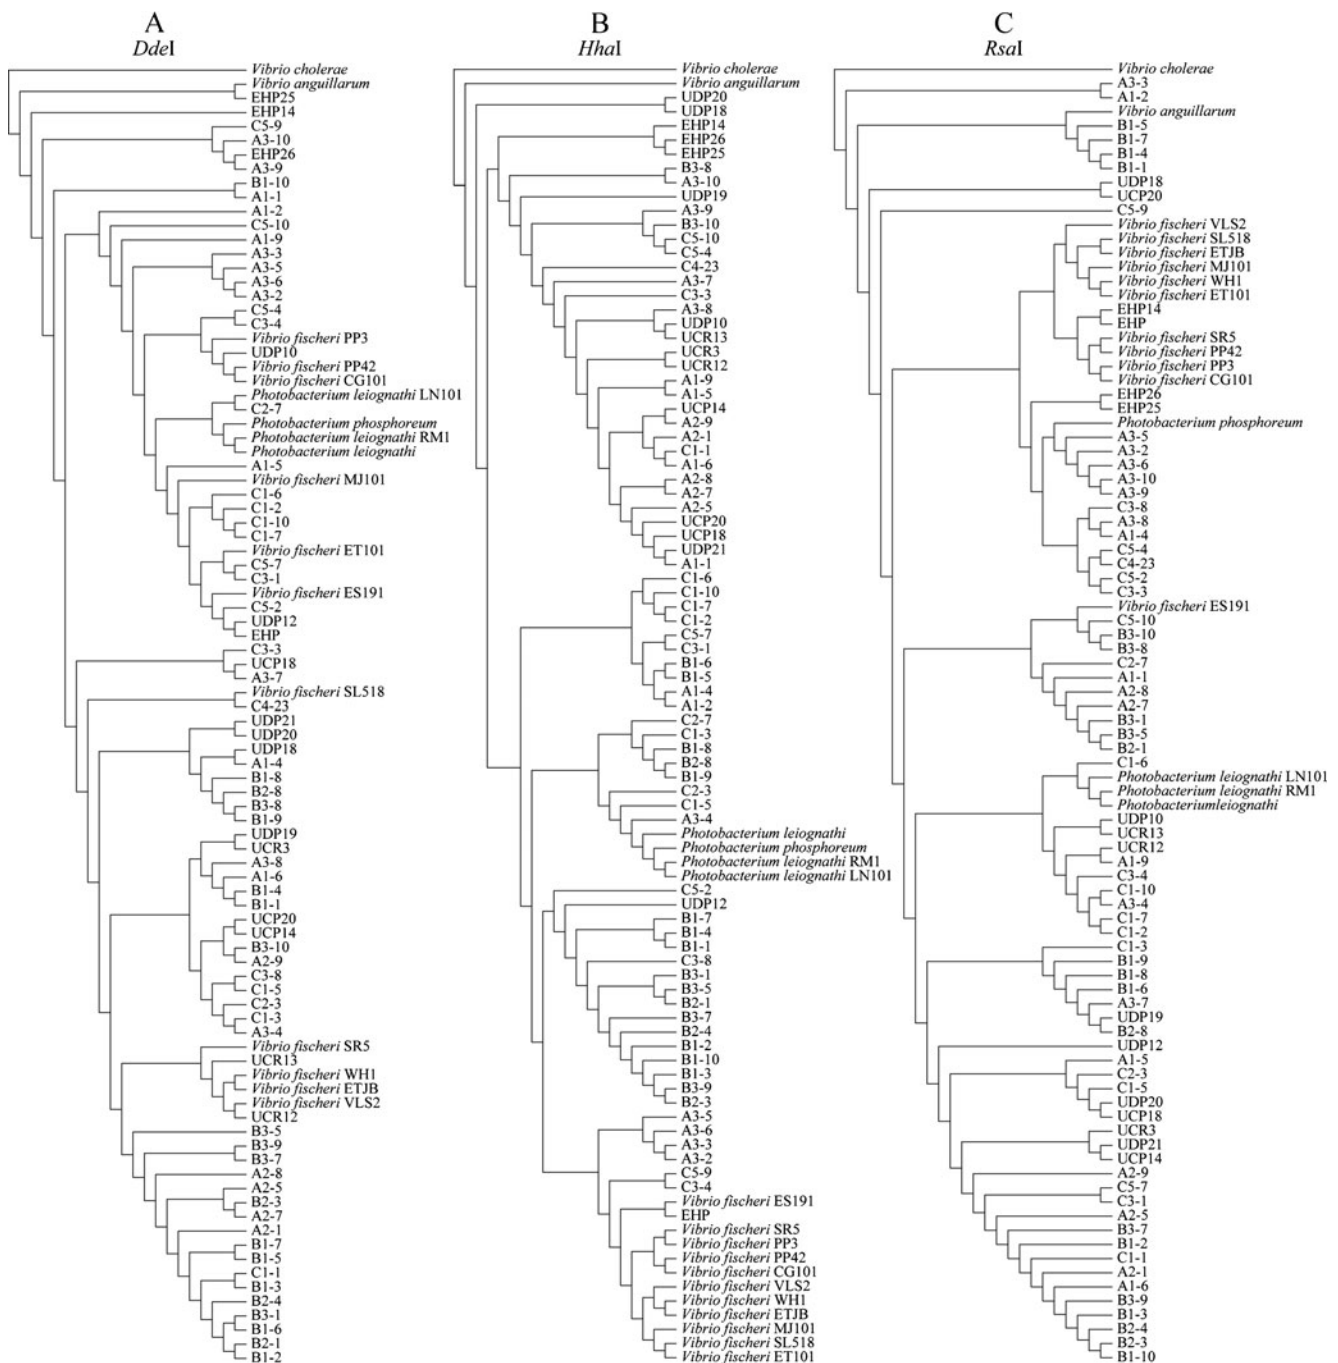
A
DdeI

Vibrio cholerae
Vibrio anguillarum
EHP25
EHP14
C5-9
A3-10
EHP26
A3-9
B1-10
A1-1
A1-2
C5-10
A1-9
A3-3
A3-5
A3-6
A3-2
C5-4
C3-4
Vibrio fischeri PP3
UDP10
Vibrio fischeri PP42
Vibrio fischeri CG101
Photobacterium leiognathi LN101
C2-7
Photobacterium phosphoreum
Photobacterium leiognathi RM1
Photobacterium leiognathi
A1-5
Vibrio fischeri MJ101
C1-6
C1-2
C1-10
C1-7
Vibrio fischeri ET101
C5-7
C3-1
Vibrio fischeri ES191
C5-2
UDP12
EHP
C3-3
UCP18
A3-7
Vibrio fischeri SL518
C4-23
UDP21
UDP20
UDP18
A1-4
B1-8
B2-8
B3-8
B1-9
UDP19
UCR3
A3-8
A1-6
B1-4
B1-1
UCP20
UCP14
B3-10
A2-9
C3-8
C1-5
C2-3
C1-3
A3-4
Vibrio fischeri SR5
UCR13
Vibrio fischeri WH1
Vibrio fischeri ETJB
Vibrio fischeri VLS2
UCR12
B3-5
B3-9
B3-7
A2-8
A2-5
B2-3
A2-7
A2-1
B1-7
B1-5
C1-1
B1-3
B2-4
B3-1
B1-6
B2-1
B1-2

B
HhaI

Vibrio cholerae
Vibrio anguillarum
UDP20
UDP18
EHP14
EHP26
EHP25
B3-8
A3-10
UDP19
A3-9
B3-10
C5-10
C5-4
C4-23
A3-7
C3-3
A3-8
UDP10
UCR13
UCR3
UCR12
A1-9
A1-5
UCP14
A2-9
A2-1
C1-1
A1-6
A2-8
A2-7
A2-5
UCP20
UCP18
UDP21
A1-1
C1-6
C1-10
C1-7
C1-2
C5-7
C3-1
B1-6
B1-5
A1-4
A1-2
C2-7
C1-3
B1-8
B2-8
B1-9
C2-3
C1-5
A3-4
Photobacterium leiognathi
Photobacterium phosphoreum
Photobacterium leiognathi RM1
Photobacterium leiognathi LN101
C5-2
UDP12
B1-7
B1-4
B1-1
C3-8
B3-1
B3-5
B2-1
B3-7
B2-4
B1-2
B1-10
B1-3
B3-9
B2-3
A3-5
A3-6
A3-3
A3-2
C5-9
C3-4
Vibrio fischeri ES191
EHP
Vibrio fischeri SR5
Vibrio fischeri PP3
Vibrio fischeri PP42
Vibrio fischeri CG101
Vibrio fischeri VLS2
Vibrio fischeri WH1
Vibrio fischeri ETJB
Vibrio fischeri MJ101
Vibrio fischeri SL518
Vibrio fischeri ET101

C
RsaI

Vibrio cholerae
A3-3
A1-2
Vibrio anguillarum
B1-5
B1-7
B1-4
B1-1
UDP18
UCP20
C5-9
Vibrio fischeri VLS2
Vibrio fischeri SL518
Vibrio fischeri ETJB
Vibrio fischeri MJ101
Vibrio fischeri WH1
Vibrio fischeri ET101
EHP14
EHP
Vibrio fischeri SR5
Vibrio fischeri PP42
Vibrio fischeri PP3
Vibrio fischeri CG101
EHP26
EHP25
Photobacterium phosphoreum
A3-5
A3-2
A3-6
A3-10
A3-9
C3-8
A3-8
A1-4
C5-4
C4-23
C5-2
C3-3
Vibrio fischeri ES191
C5-10
B3-10
B3-8
C2-7
A1-1
A2-8
A2-7
B3-1
B3-5
B2-1
C1-6
Photobacterium leiognathi LN101
Photobacterium leiognathi RM1
Photobacteriumleiognathi
UDP10
UCR13
UCR12
A1-9
C3-4
C1-10
A3-4
C1-7
C1-2
C1-3
B1-9
B1-8
B1-6
A3-7
UDP19
B2-8
UDP12
A1-5
C2-3
C1-5
UDP20
UCP18
UCR3
UDP21
UCP14
A2-9
C5-7
C3-1
A2-5
B3-7
B1-2
C1-1
A2-1
A1-6
B3-9
B1-3
B2-4
B2-3
B1-10